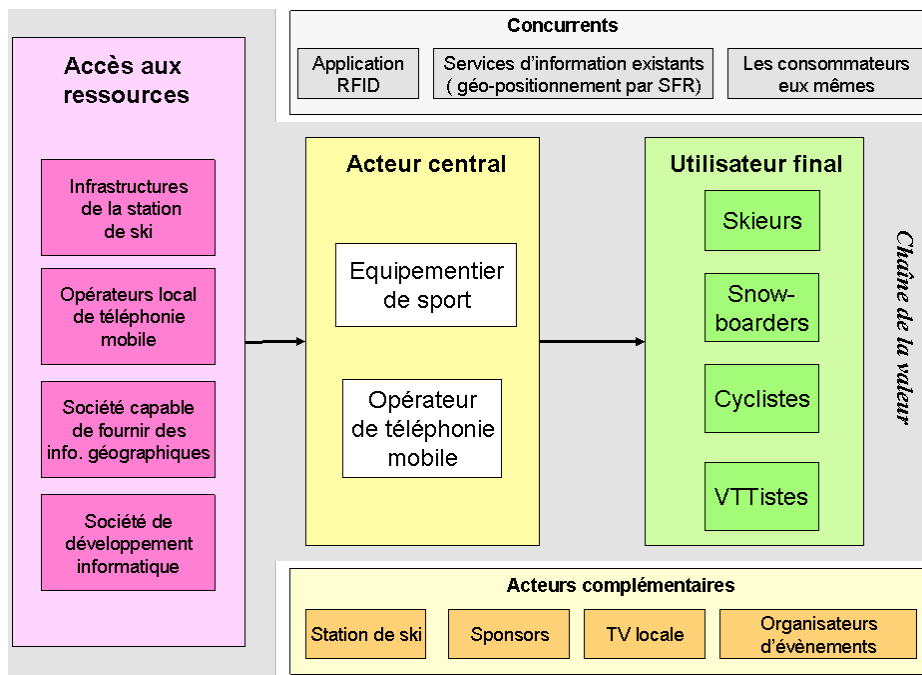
Concurrents

Application RFID

Services d'information existants ( géo-positionnement par SFR)

Les consommateurs eux mêmes

Accès aux ressources

Infrastructures de la station de ski

Opérateurs local de téléphonie mobile

Société capable de fournir des info. géographiques

Société de développement informatique

Acteur central

Equipementier de sport

Opérateur de téléphonie mobile

Utilisateur final

Skieurs

Snow-boarders

Cyclistes

VTTistes

Chaîne de la valeur

Acteurs complémentaires

Station de ski

Sponsors

TV locale

Organisateurs d'évènements